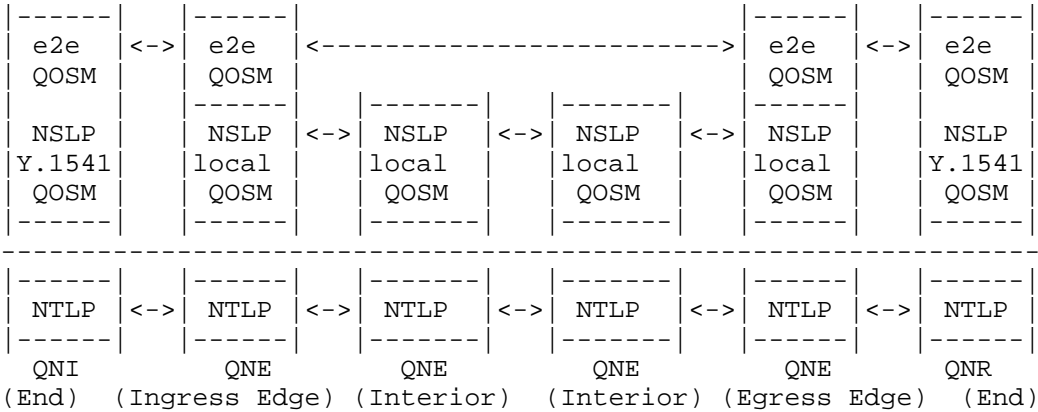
```
|------|     |------|                           |------|     |------|
| e2e  |<->| e2e  |<------------------------->| e2e  |<->| e2e  |
| QOSM |     | QOSM |                           | QOSM |     | QOSM |
|      |     |------|  |-------|    |-------|   |------|     |      |
| NSLP |     | NSLP |<->| NSLP  |<->| NSLP  |<->| NSLP |     | NSLP |
|Y.1541|     |local |  |local  |    |local  |   |local |     |Y.1541|
| QOSM |     | QOSM |  | QOSM  |    | QOSM  |   | QOSM |     | QOSM |
|------|     |------|  |-------|    |-------|   |------|     |------|
-----------------------------------------------------------------------
|------|     |------|  |-------|    |-------|   |------|     |------|
| NTLP |<->| NTLP |<->| NTLP  |<->| NTLP  |<->| NTLP |<->| NTLP |
|------|     |------|  |-------|    |-------|   |------|     |------|
  QNI         QNE        QNE          QNE         QNE          QNR
(End)  (Ingress Edge) (Interior)  (Interior) (Egress Edge)  (End)
```